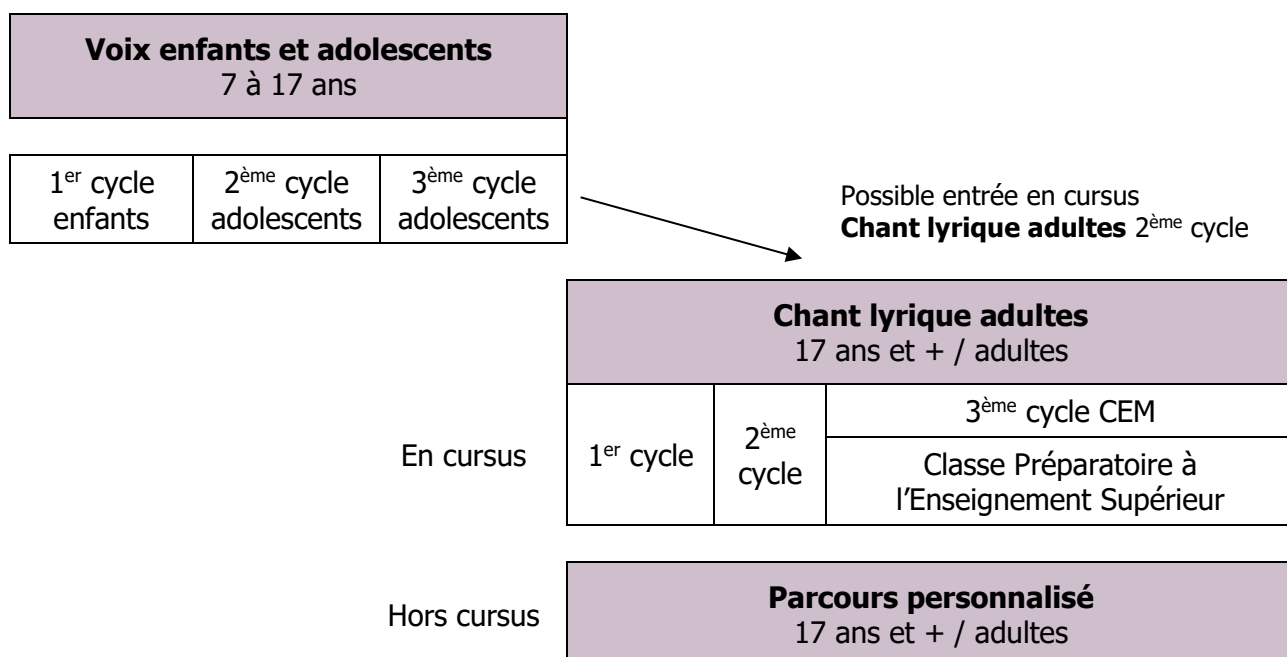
**Voix enfants et adolescents**
7 à 17 ans

| 1$^{er}$ cycle enfants | 2$^{ème}$ cycle adolescents | 3$^{ème}$ cycle adolescents |
|---|---|---|

Possible entrée en cursus
**Chant lyrique adultes** 2$^{ème}$ cycle

**Chant lyrique adultes**
17 ans et + / adultes

En cursus

| 1$^{er}$ cycle | 2$^{ème}$ cycle | 3$^{ème}$ cycle CEM |
|---|---|---|
| | | Classe Préparatoire à l'Enseignement Supérieur |

Hors cursus

**Parcours personnalisé**
17 ans et + / adultes